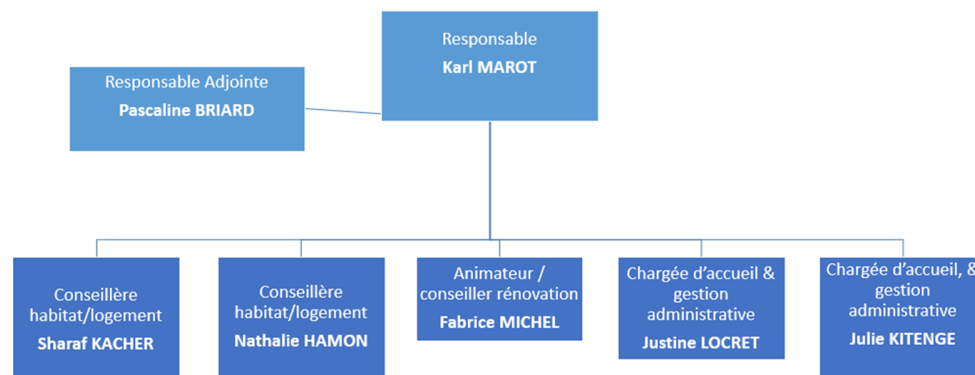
Responsable
Karl MAROT

Responsable Adjointe
Pascaline BRIARD

Conseillère habitat/logement
Sharaf KACHER

Conseillère habitat/logement
Nathalie HAMON

Animateur / conseiller rénovation
Fabrice MICHEL

Chargée d'accueil & gestion administrative
Justine LOCRET

Chargée d'accueil, & gestion administrative
Julie KITENGE